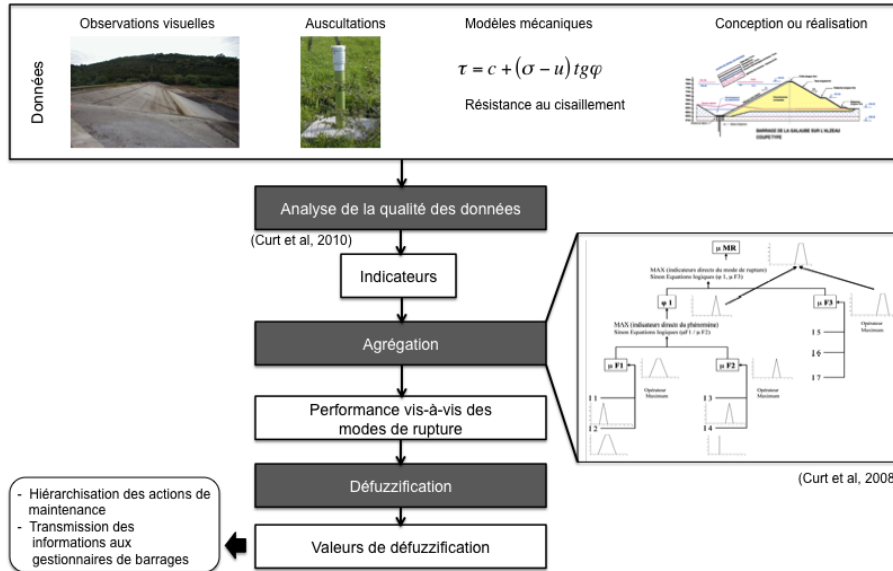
Données

Observations visuelles

Auscultations

Modèles mécaniques

$\tau = c + (\sigma - u)\, tg\varphi$

Résistance au cisaillement

Conception ou réalisation

BARRAGE DE LA SALAGOU SUR L'ALZEAU
COUPE TYPE

Analyse de la qualité des données

(Curt et al, 2010)

Indicateurs

Agrégation

Performance vis-à-vis des modes de rupture

Défuzzification

Valeurs de défuzzification

- Hiérarchisation des actions de maintenance
- Transmission des informations aux gestionnaires de barrages

μ MR

MAX (indicateurs directs du mode de rupture)
Sinon Equations logiques (φ 1 , μ F3)

φ 1

μ F3

MAX (indicateurs directs du phénomène)
Sinon Equations logiques (μF 1 ; μ F2)

μ F1

μ F2

Opérateur Maximum

Opérateur Maximum

Opérateur Maximum

I 1

I 2

I 3

I 4

I 5

I 6

I 7

(Curt et al, 2008